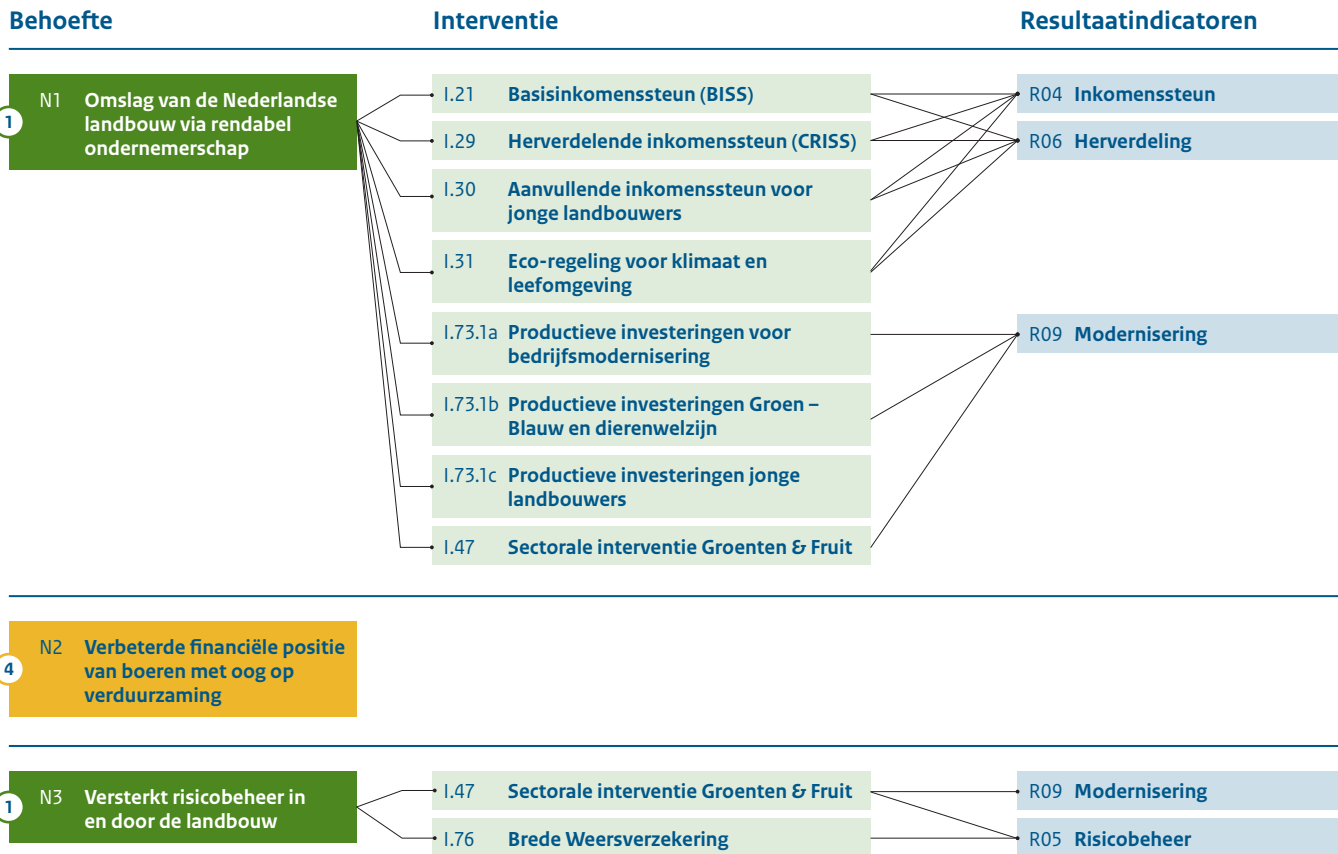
Behoefte

Interventie

Resultaatindicatoren

1

N1 Omslag van de Nederlandse landbouw via rendabel ondernemerschap

I.21 Basisinkomenssteun (BISS)

I.29 Herverdelende inkomenssteun (CRISS)

I.30 Aanvullende inkomenssteun voor jonge landbouwers

I.31 Eco-regeling voor klimaat en leefomgeving

I.73.1a Productieve investeringen voor bedrijfsmodernisering

I.73.1b Productieve investeringen Groen – Blauw en dierenwelzijn

I.73.1c Productieve investeringen jonge landbouwers

I.47 Sectorale interventie Groenten & Fruit

R04 Inkomenssteun

R06 Herverdeling

R09 Modernisering

4

N2 Verbeterde financiële positie van boeren met oog op verduurzaming

1

N3 Versterkt risicobeheer in en door de landbouw

I.47 Sectorale interventie Groenten & Fruit

I.76 Brede Weersverzekering

R09 Modernisering

R05 Risicobeheer